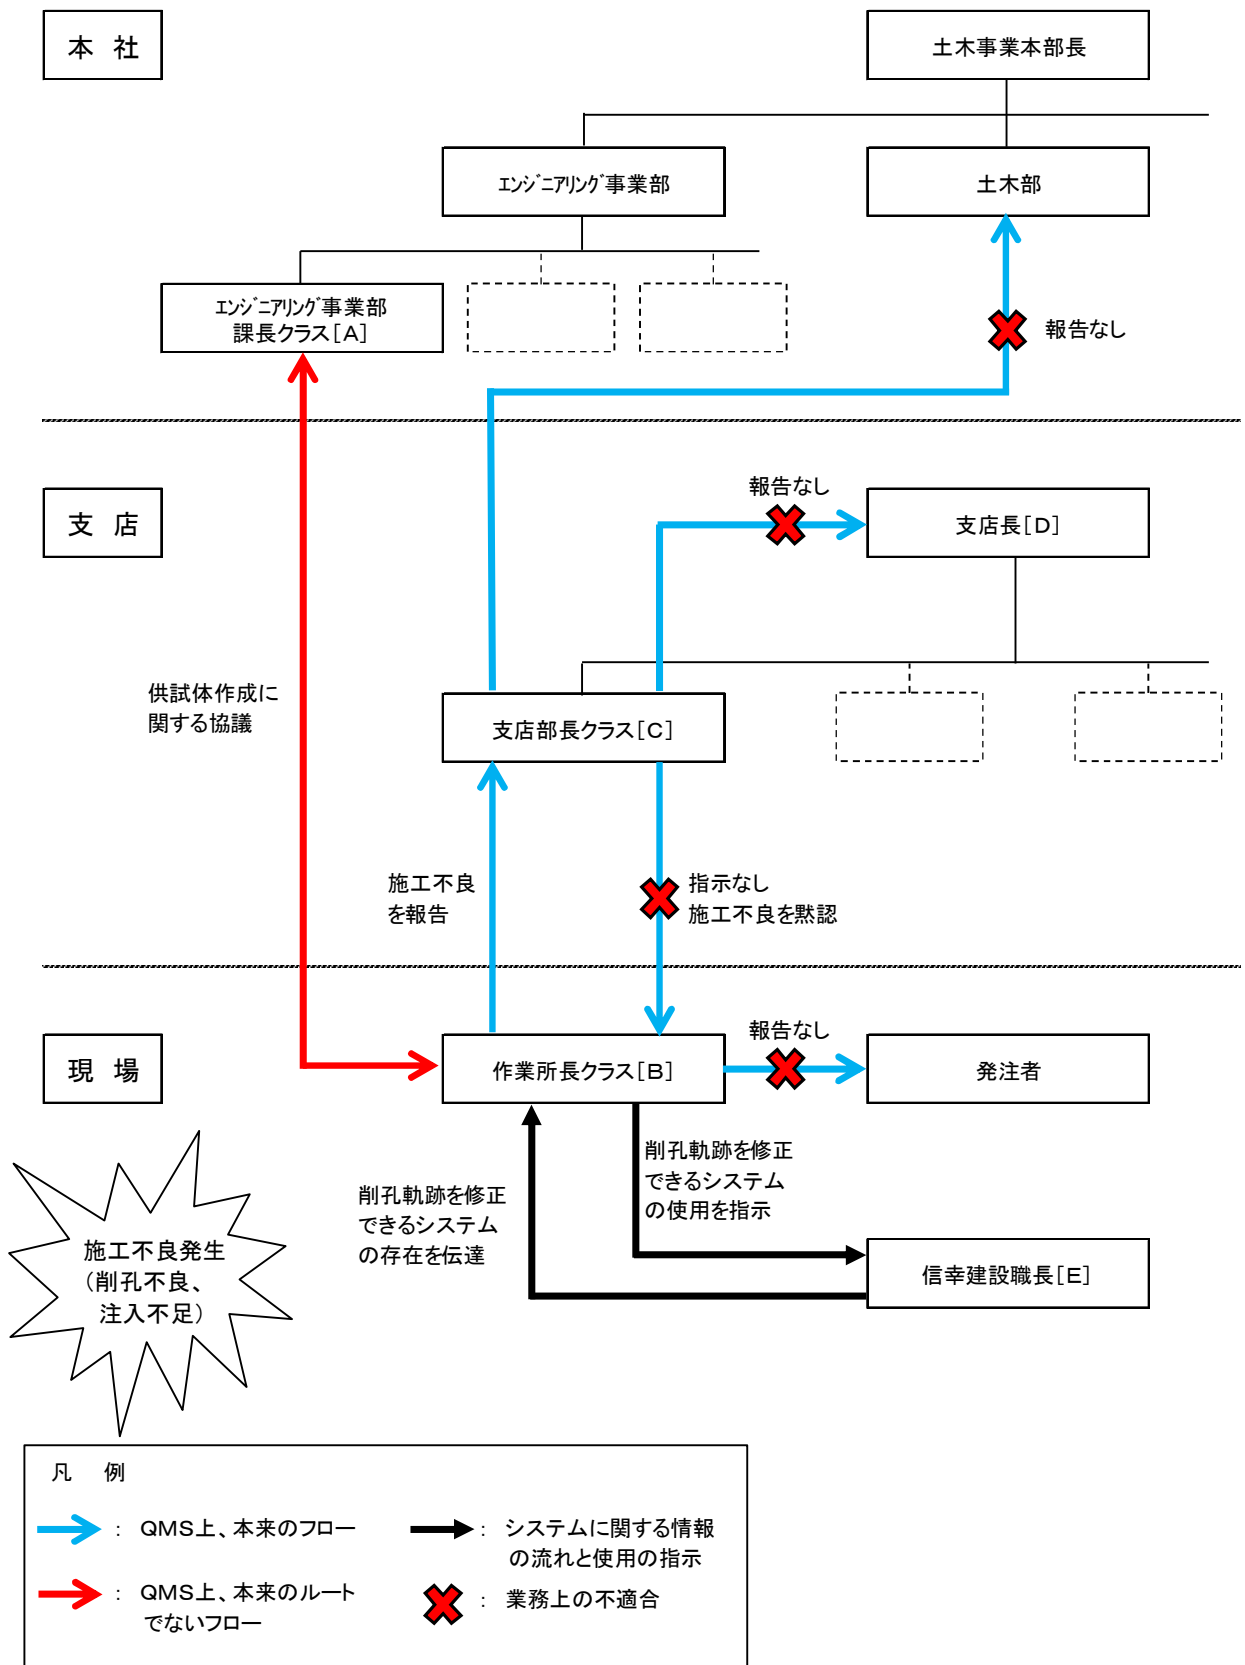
本 社

土木事業本部長

ｴﾝｼﾞﾆｱﾘﾝｸﾞ事業部

土木部

ｴﾝｼﾞﾆｱﾘﾝｸﾞ事業部
課長クラス[A]

報告なし

支 店

報告なし

支店長[D]

供試体作成に
関する協議

支店部長クラス[C]

施工不良
を報告

指示なし
施工不良を黙認

現 場

報告なし

作業所長クラス[B]

発注者

削孔軌跡を修正
できるシステム
の使用を指示

削孔軌跡を修正
できるシステム
の存在を伝達

施工不良発生
(削孔不良、
注入不足)

信幸建設職長[E]

凡 例

: QMS上、本来のフロー

: システムに関する情報
の流れと使用の指示

: QMS上、本来のルート
でないフロー

: 業務上の不適合